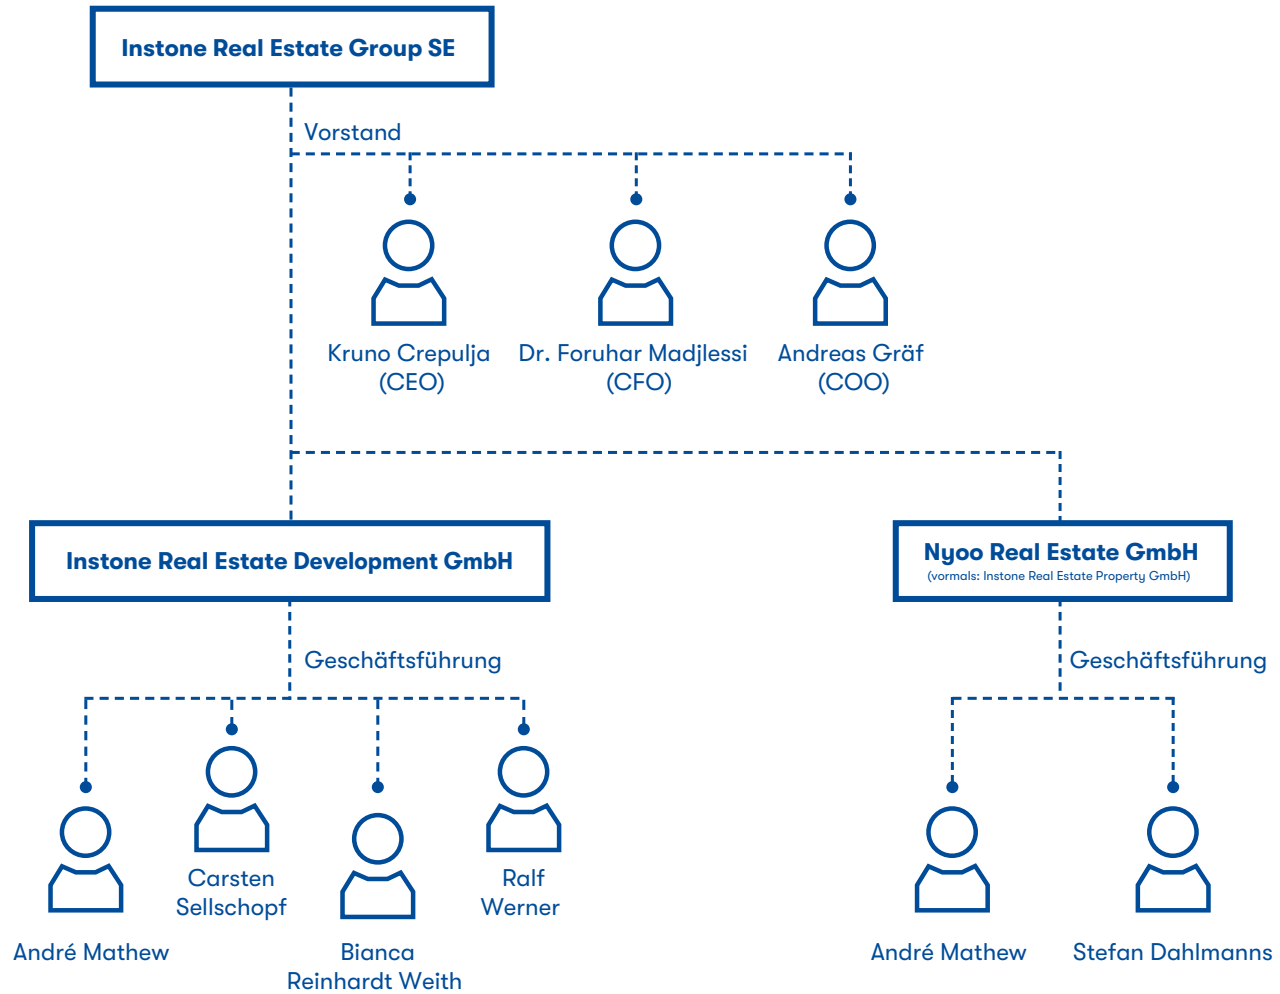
Instone Real Estate Group SE

Vorstand

Kruno Crepulja (CEO)

Dr. Foruhar Madjlessi (CFO)

Andreas Gräf (COO)

Instone Real Estate Development GmbH

Nyoo Real Estate GmbH
(vormals: Instone Real Estate Property GmbH)

Geschäftsführung

Carsten Sellschopf

Ralf Werner

André Mathew

Bianca Reinhardt Weith

Geschäftsführung

André Mathew

Stefan Dahlmanns